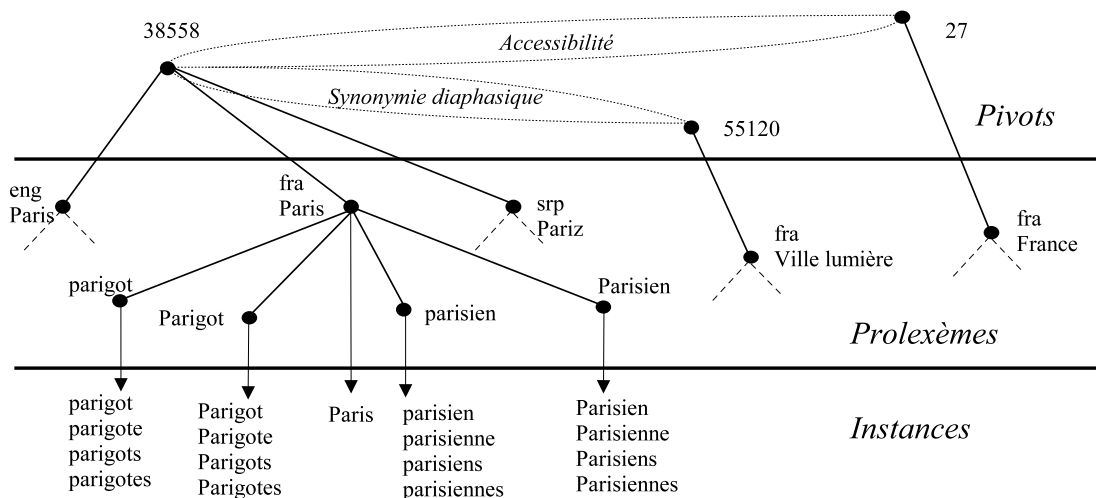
38558

Accessibilité

27

Synonymie diaphasique

55120

Pivots

eng
Paris

fra
Paris

srp
Pariz

fra
Ville lumière

fra
France

parigot

Parigot

parisien

Parisien

Prolexèmes

parigot
parigote
parigots
parigotes

Parigot
Parigote
Parigots
Parigotes

Paris

parisien
parisienne
parisiens
parisiennes

Parisien
Parisienne
Parisiens
Parisiennes

Instances